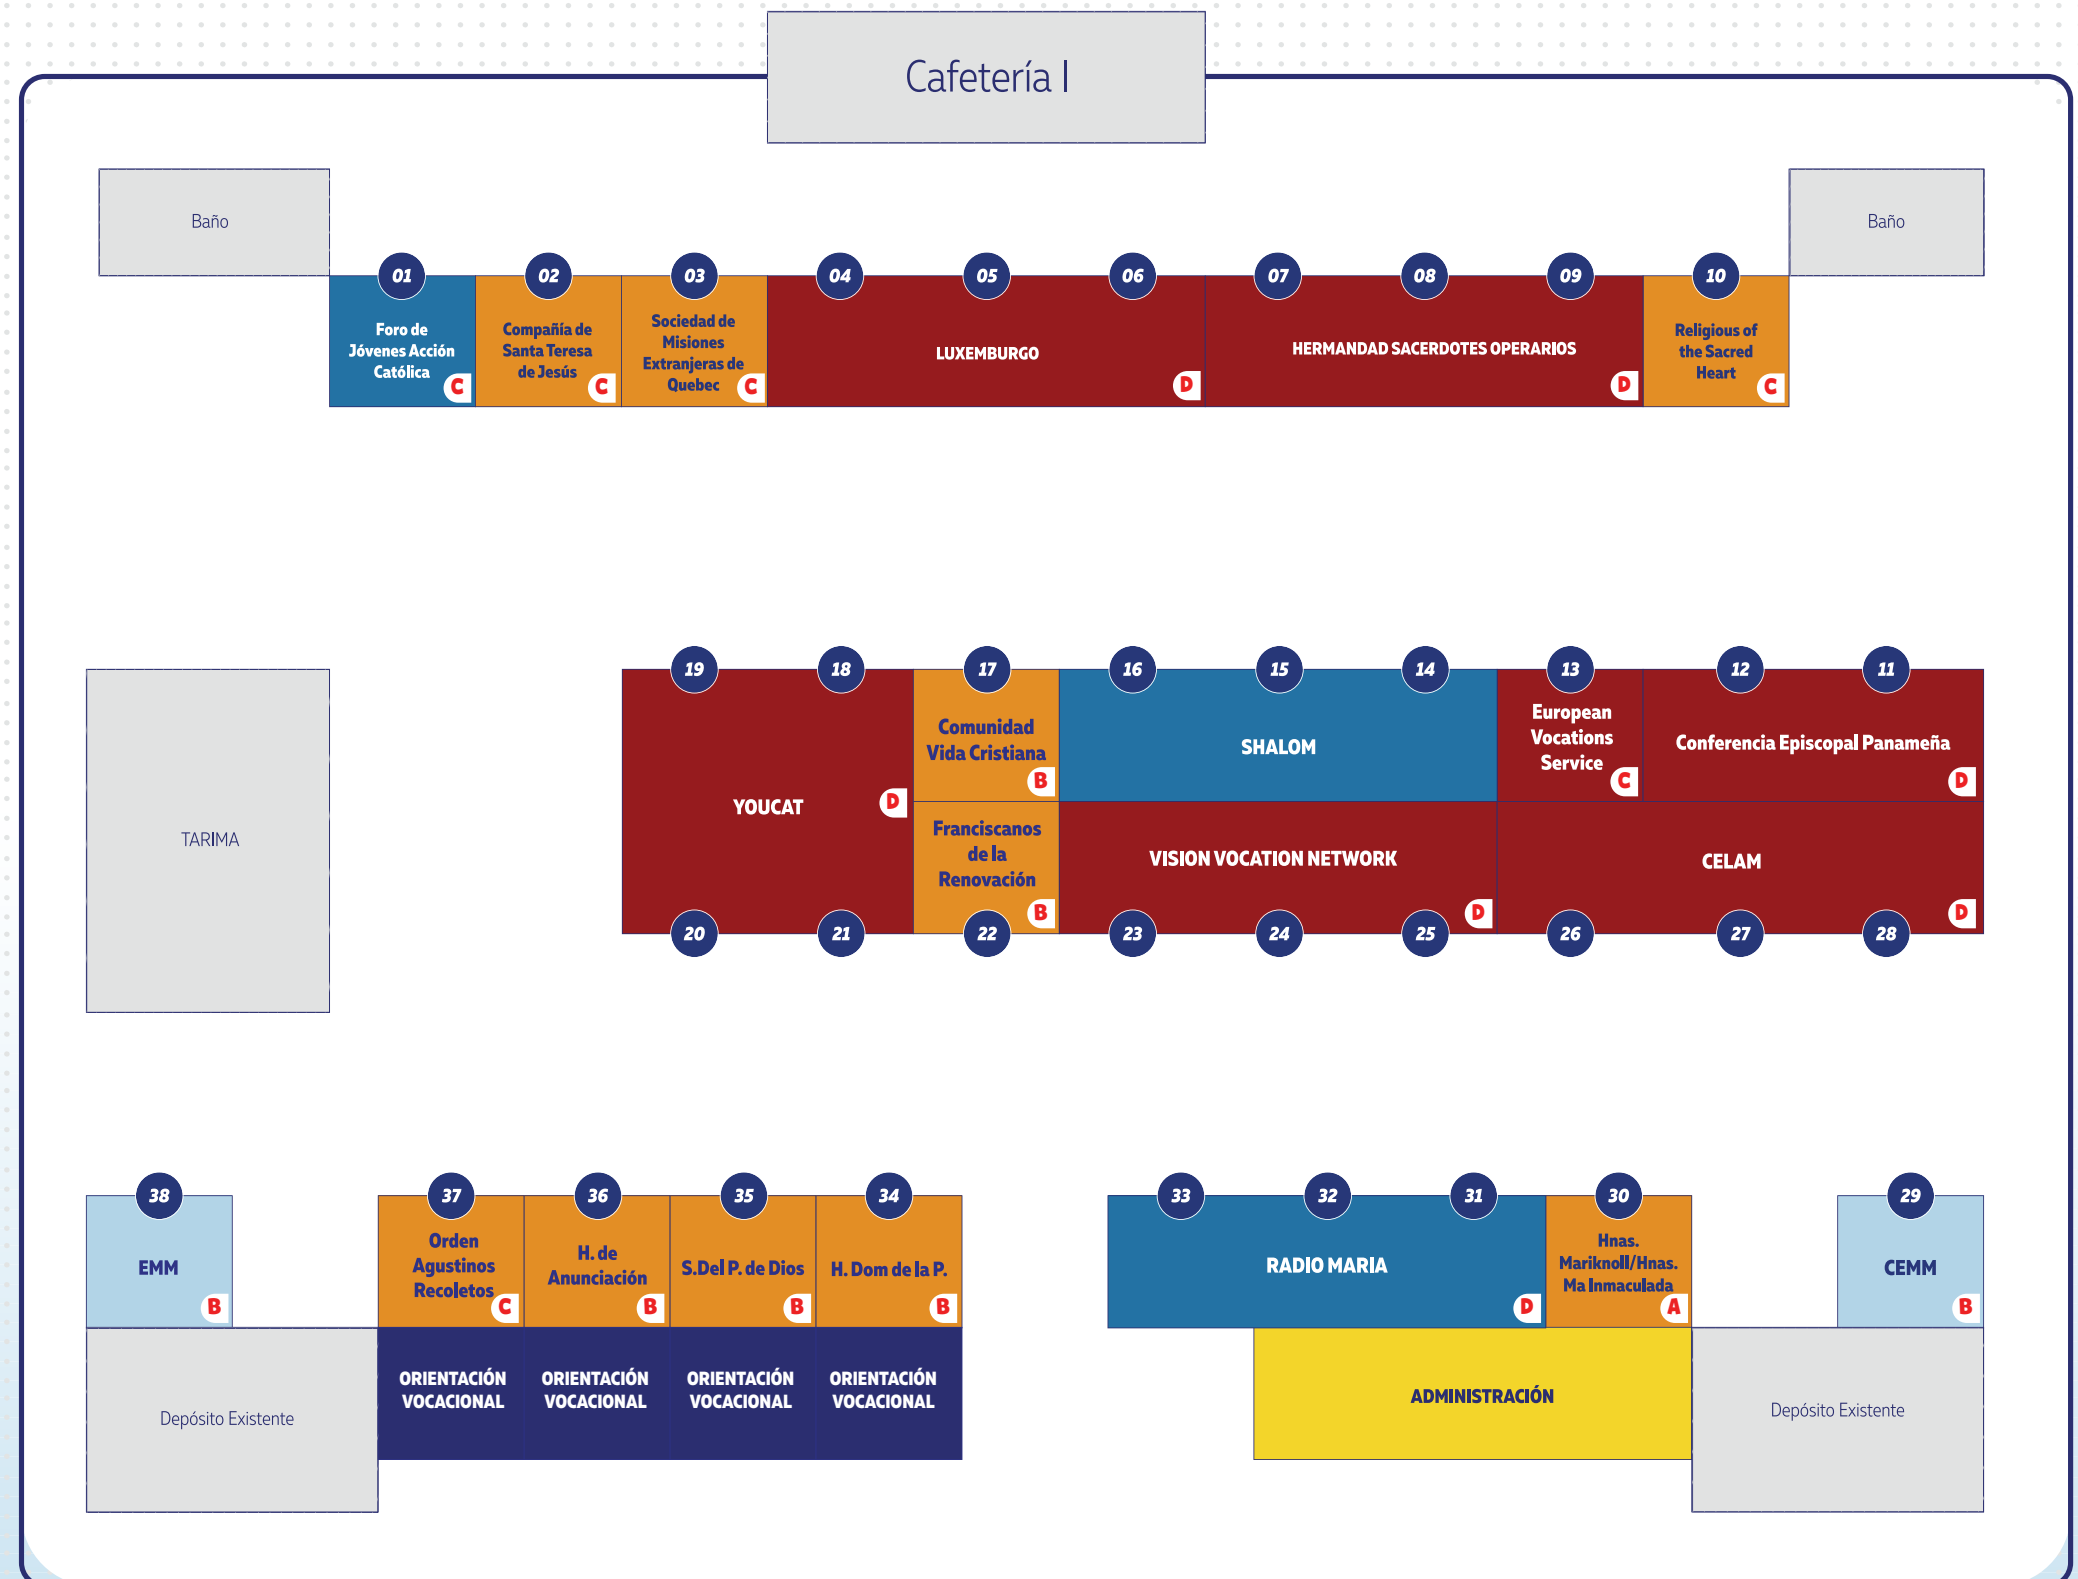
Cafetería I

Baño

Baño

01 02 03 04 05 06 07 08 09 10

Foro de Jóvenes Acción Católica C

Compañía de Santa Teresa de Jesús C

Sociedad de Misiones Extranjeras de Quebec C

LUXEMBURGO D

HERMANDAD SACERDOTES OPERARIOS D

Religious of the Sacred Heart C

TARIMA

19 18 17 16 15 14 13 12 11

YOUCAT D

Comunidad Vida Cristiana B

SHALOM

European Vocations Service C

Conferencia Episcopal Panameña D

Franciscanos de la Renovación B

VISION VOCATION NETWORK D

CELAM D

20 21 22 23 24 25 26 27 28

38

EMM B

Depósito Existente

37 36 35 34

Orden Agustinos Recoletos C

H. de Anunciación B

S.Del P. de Dios B

H. Dom de la P. B

ORIENTACIÓN VOCACIONAL

ORIENTACIÓN VOCACIONAL

ORIENTACIÓN VOCACIONAL

ORIENTACIÓN VOCACIONAL

33 32 31 30

RADIO MARIA D

Hnas. Mariknoll/Hnas. Ma Inmaculada A

ADMINISTRACIÓN

29

CEMM B

Depósito Existente